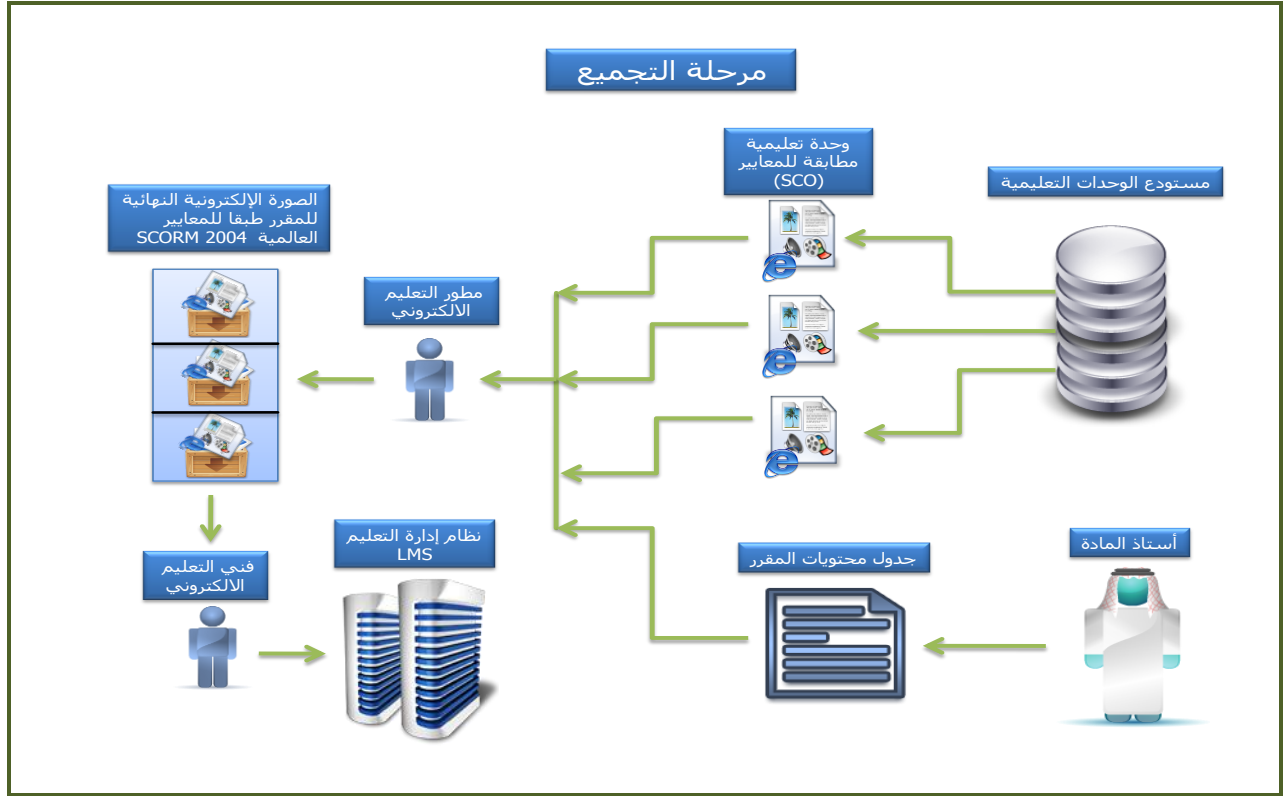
مرحلة التجميع

وحدة تعليمية مطابقة للمعايير (SCO)

مستودع الوحدات التعليمية

الصورة الإلكترونية النهائية للمقرر طبقا للمعايير العالمية SCORM 2004

مطور التعليم الالكتروني

فني التعليم الالكتروني

نظام إدارة التعليم LMS

جدول محتويات المقرر

أستاذ المادة